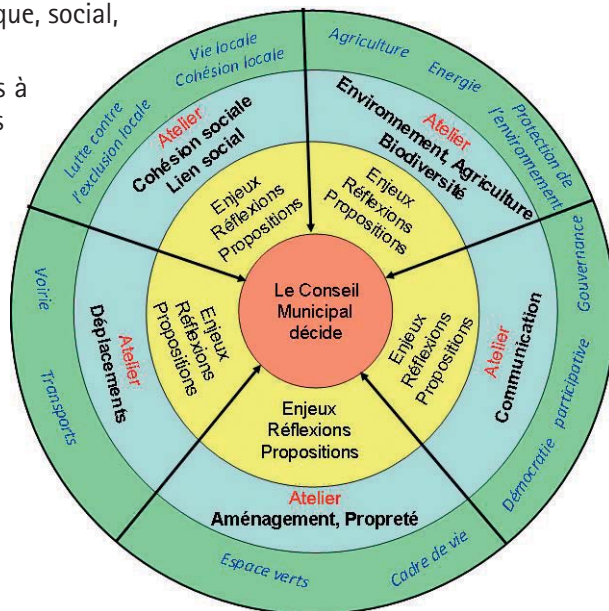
que, social,

s à
s

Vie locale
Cohésion locale
Lutte contre l'exclusion locale
Atelier
Cohésion sociale
Lien social
Enjeux
Réflexions
Propositions

Agriculture
Energie
Protection de l'environnement
Atelier
Environnement, Agriculture
Biodiversité
Enjeux
Réflexions
Propositions

Voirie
Transports
Atelier
Déplacements
Enjeux
Réflexions
Propositions

Le Conseil Municipal décide

Gouvernance
Démocratie participative
Atelier
Communication
Enjeux
Réflexions
Propositions

Enjeux
Réflexions
Propositions
Atelier
Aménagement, Propreté
Espace verts
Cadre de vie